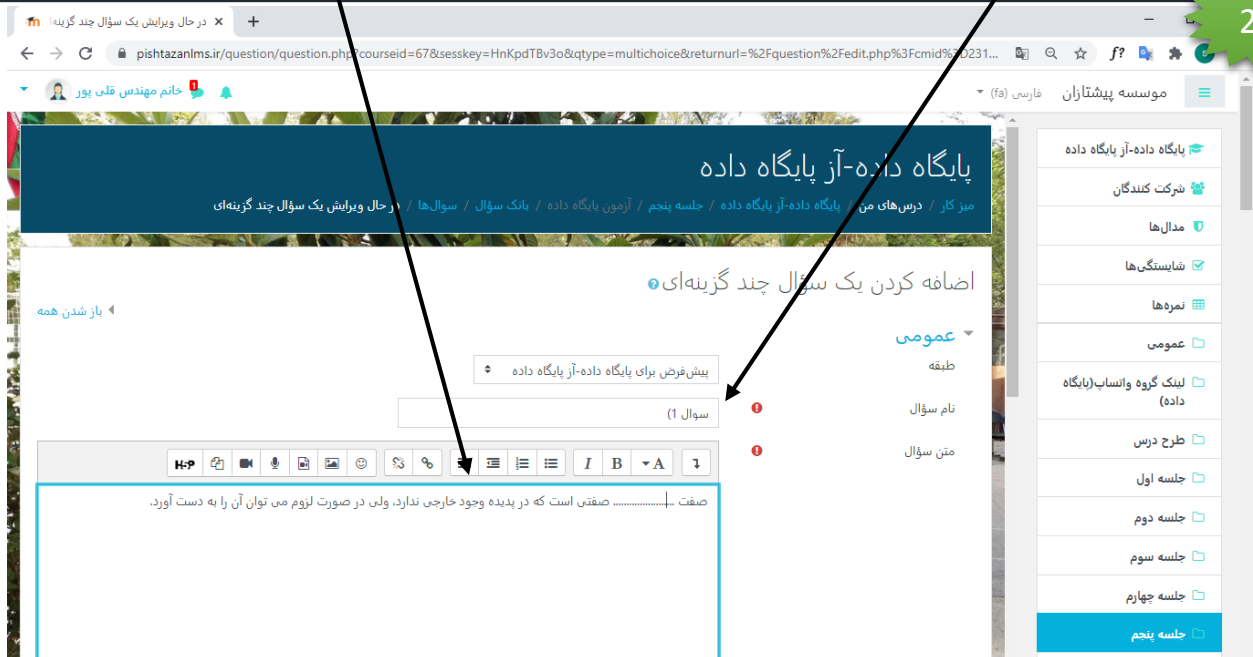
در حال ویرایش یک سؤال چند گزینه‌ای
pishtazanlms.ir/question/question.php?courseid=67&sesskey=HnKpdTBv3o&qtype=multichoice&returnurl=%2Fquestion%2Fedit.php%3Fcmid%3D231...

موسسه پیشتازان
فارسی (fa)
خانم مهندس قلی پور
1

پایگاه داده-آز پایگاه داده
میز کار / درس‌های من / پایگاه داده-آز پایگاه داده / جلسه پنجم / آزمون پایگاه داده / بانک سؤال / سوال‌ها / در حال ویرایش یک سؤال چند گزینه‌ای

اضافه کردن یک سؤال چند گزینه‌ای
باز شدن همه
عمومی
طبقه
پیش‌فرض برای پایگاه داده-آز پایگاه داده
نام سؤال
سوال 1)
متن سؤال
صفت ................ صفتی است که در پدیده وجود خارجی ندارد، ولی در صورت لزوم می توان آن را به دست آورد.

پایگاه داده-آز پایگاه داده
شرکت کنندگان
مدال‌ها
شایستگی‌ها
نمره‌ها
عمومی
لینک گروه واتساپ(پایگاه داده)
طرح درس
جلسه اول
جلسه دوم
جلسه سوم
جلسه چهارم
جلسه پنجم